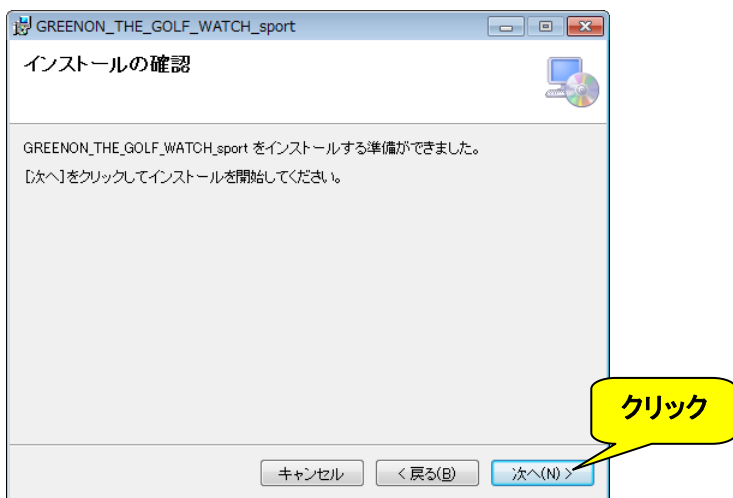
GREENON_THE_GOLF_WATCH_sport

インストールの確認

GREENON_THE_GOLF_WATCH_sport をインストールする準備ができました。

[次へ]をクリックしてインストールを開始してください。

クリック

キャンセル

< 戻る(B)

次へ(N) >